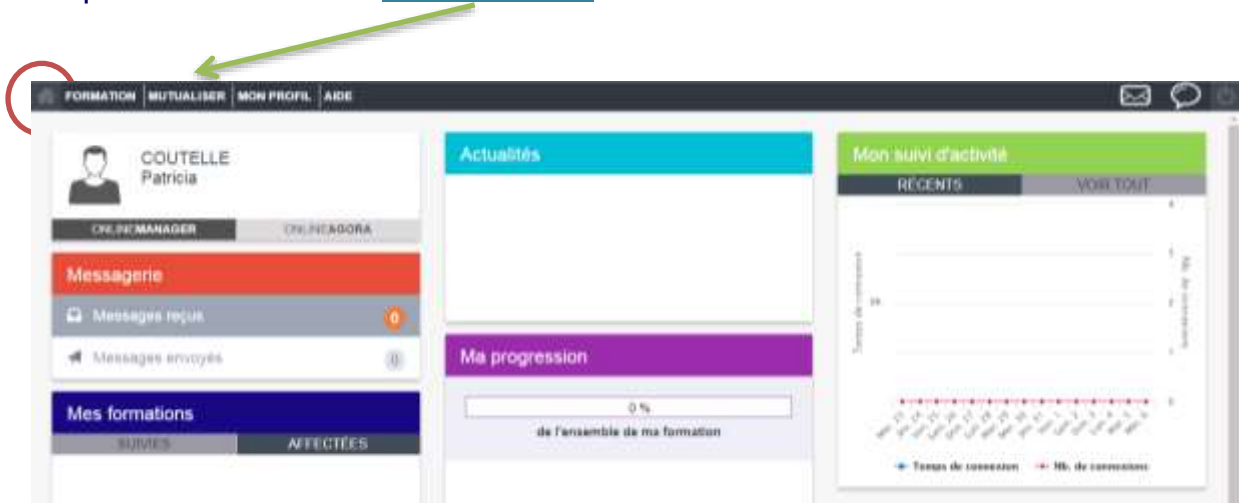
FORMATION | MUTUALISER | MON PROFIL | AIDE

COUTELLE
Patricia

ONLINEMANAGER | ONLINEAGORA

Messagerie

Messages reçus 0

Messages envoyés 0

Mes formations

SUIVIES | AFFECTÉES

Actualités

Ma progression

0 %

de l'ensemble de ma formation

Mon suivi d'activité

RÉCENTS | VOIR TOUT

Temps de connexion

Nb. de connexions

Temps de connexion   Nb. de connexions